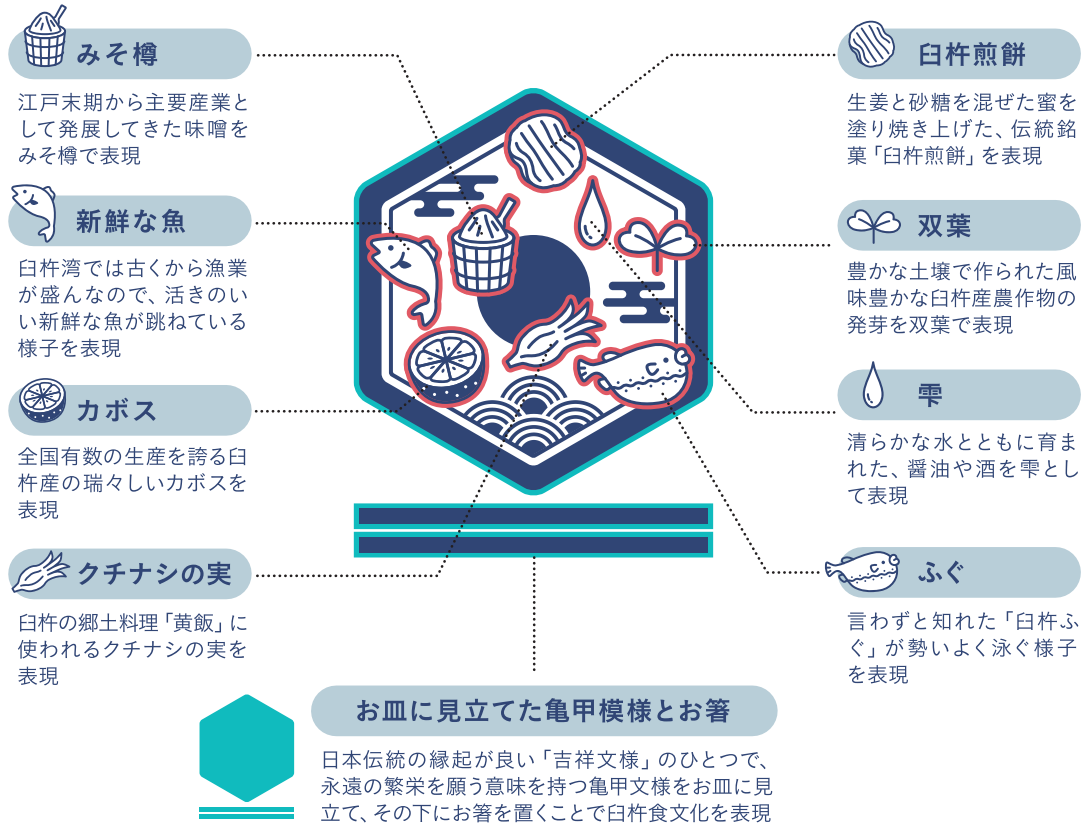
みそ樽

江戸末期から主要産業として発展してきた味噌をみそ樽で表現

新鮮な魚

臼杵湾では古くから漁業が盛んなので、活きのいい新鮮な魚が跳ねている様子を表現

カボス

全国有数の生産を誇る臼杵産の瑞々しいカボスを表現

クチナシの実

臼杵の郷土料理「黄飯」に使われるクチナシの実を表現

臼杵煎餅

生姜と砂糖を混ぜた蜜を塗り焼き上げた、伝統銘菓「臼杵煎餅」を表現

双葉

豊かな土壌で作られた風味豊かな臼杵産農作物の発芽を双葉で表現

雫

清らかな水とともに育まれた、醤油や酒を雫として表現

ふぐ

言わずと知れた「臼杵ふぐ」が勢いよく泳ぐ様子を表現

お皿に見立てた亀甲模様とお箸

日本伝統の縁起が良い「吉祥文様」のひとつで、永遠の繁栄を願う意味を持つ亀甲文様をお皿に見立て、その下にお箸を置くことで臼杵食文化を表現